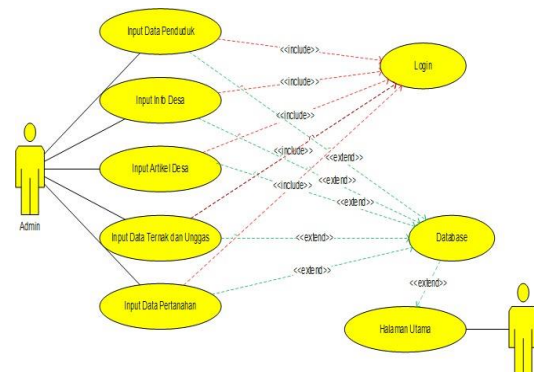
Input Data Penduduk

Input Info Desa

Input Artikel Desa

Input Data Ternak dan Unggas

Input Data Pertanahan

Admin

<<include>>

<<include>>

<<include>>

<<include>>

<<include>>

<<extend>>

<<extend>>

<<extend>>

<<extend>>

<<extend>>

Login

Database

<<extend>>

Halaman Utama